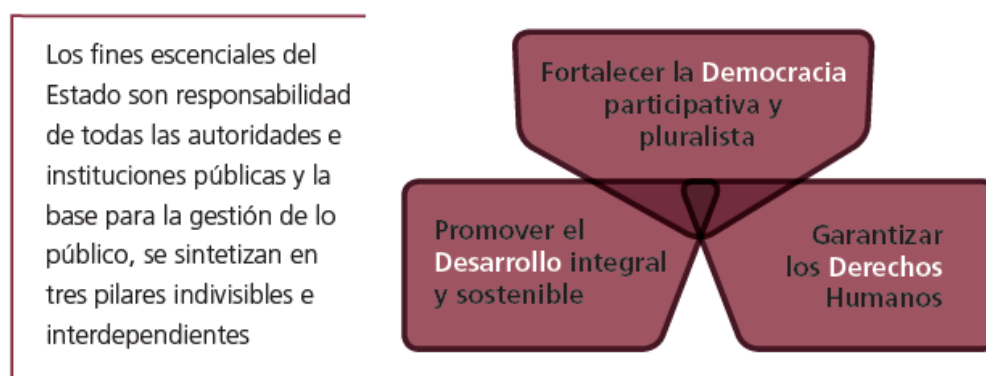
Los fines escenciales del Estado son responsabilidad de todas las autoridades e instituciones públicas y la base para la gestión de lo público, se sintetizan en tres pilares indivisibles e interdependientes

Fortalecer la Democracia participativa y pluralista

Promover el Desarrollo integral y sostenible

Garantizar los Derechos Humanos